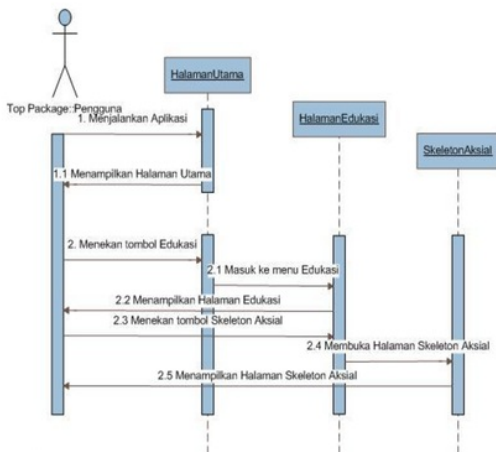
Top Package::Pengguna

HalamanUtama

HalamanEdukasi

SkeletonAksial

1. Menjalankan Aplikasi

1.1 Menampilkan Halaman Utama

2. Menekan tombol Edukasi

2.1 Masuk ke menu Edukasi

2.2 Menampilkan Halaman Edukasi

2.3 Menekan tombol Skeleton Aksial

2.4 Membuka Halaman Skeleton Aksial

2.5 Menampilkan Halaman Skeleton Aksial